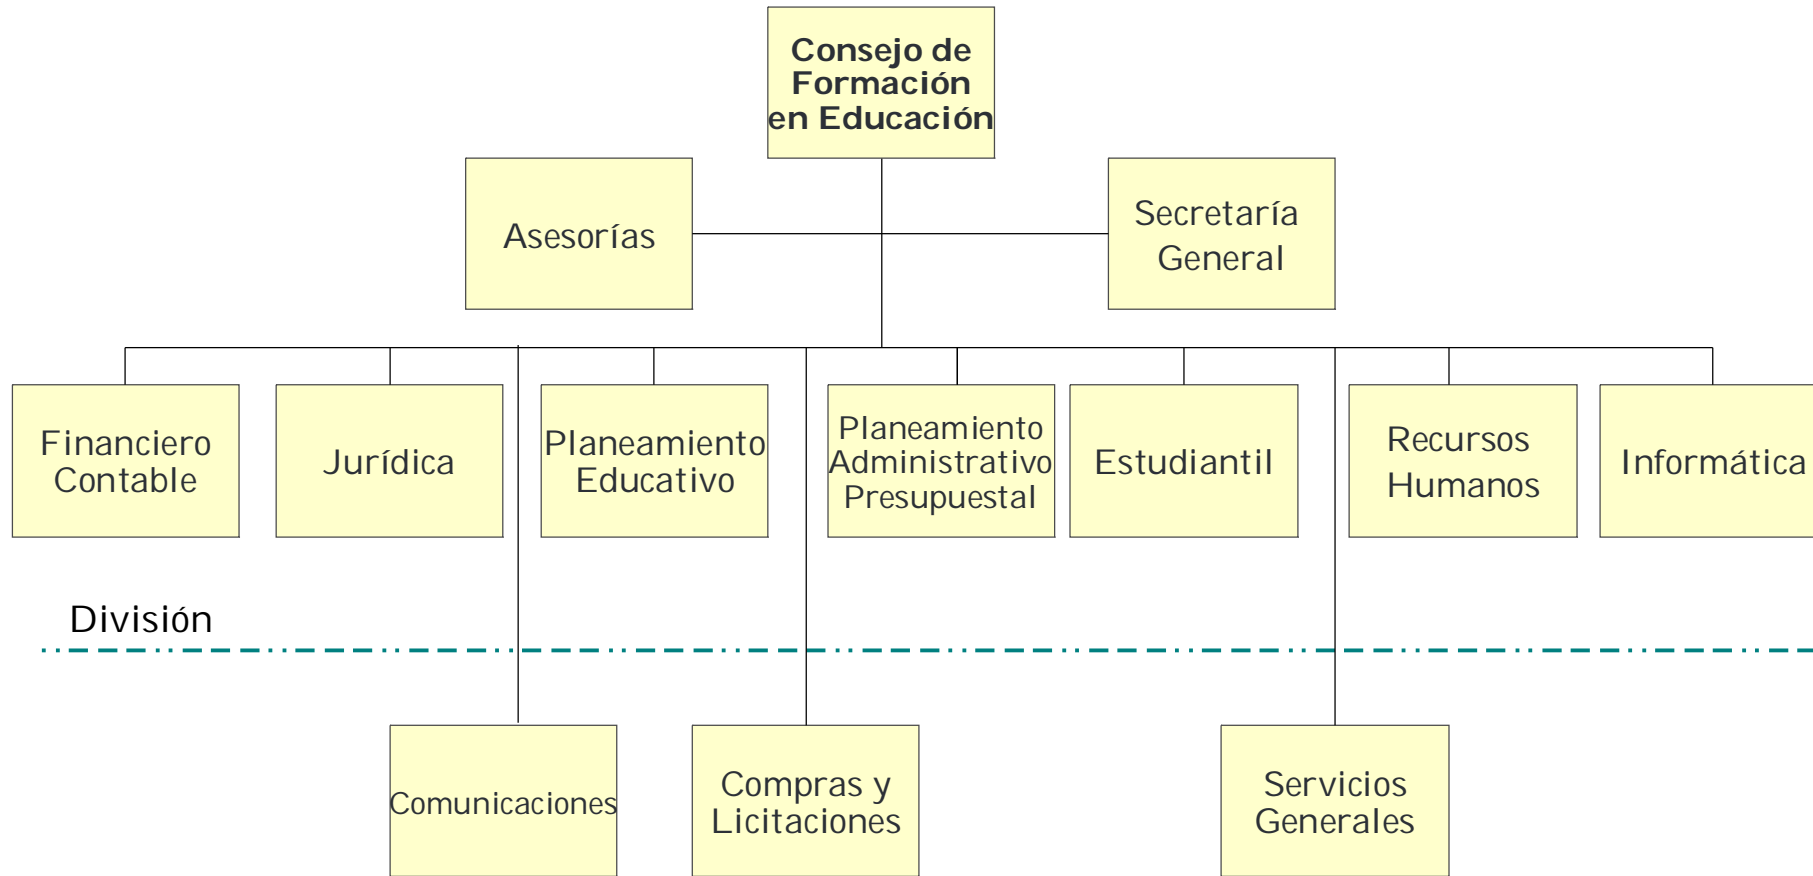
Consejo de Formación en Educación

Asesorías

Secretaría General

Financiero Contable

Jurídica

Planeamiento Educativo

Planeamiento Administrativo Presupuestal

Estudiantil

Recursos Humanos

Informática

División

Comunicaciones

Compras y Licitaciones

Servicios Generales